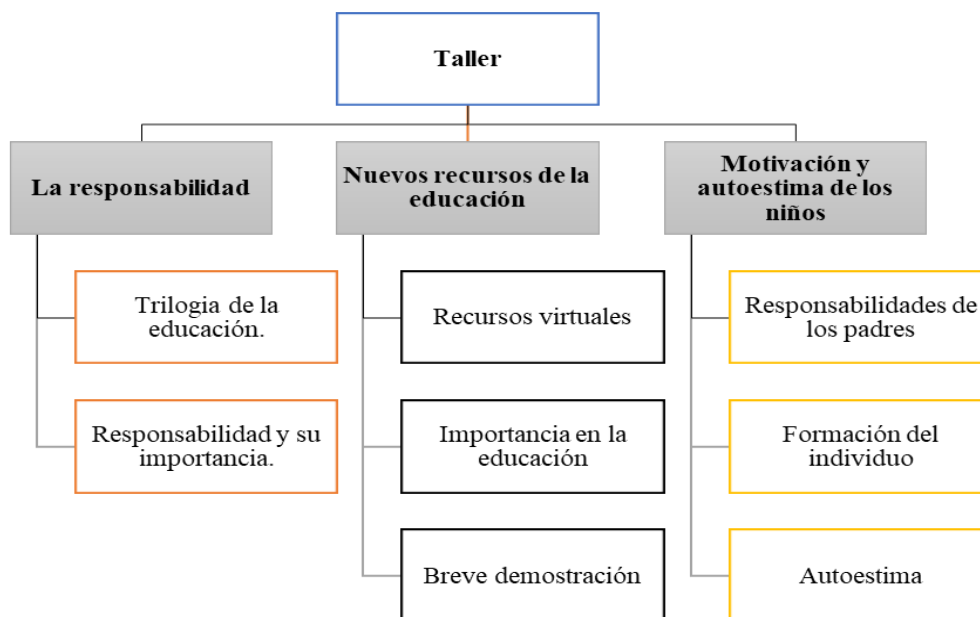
Taller

La responsabilidad

Trilogia de la educación.

Responsabilidad y su importancia.

Nuevos recursos de la educación

Recursos virtuales

Importancia en la educación

Breve demostración

Motivación y autoestima de los niños

Responsabilidades de los padres

Formación del individuo

Autoestima